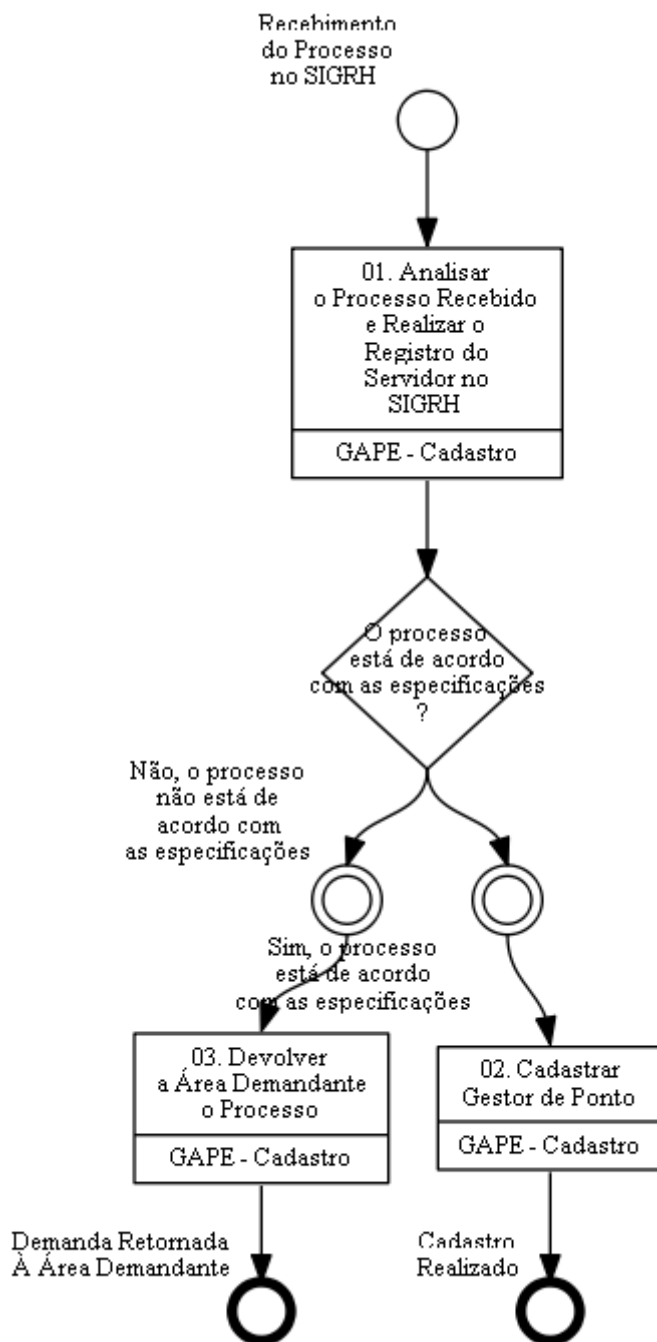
Recebimento do Processo no SIGRH

01. Analisar o Processo Recebido e Realizar o Registro do Servidor no SIGRH

GAPE - Cadastro

O processo está de acordo com as especificações ?

Não, o processo não está de acordo com as especificações

Sim, o processo está de acordo com as especificações

03. Devolver a Área Demandante o Processo

GAPE - Cadastro

02. Cadastrar Gestor de Ponto

GAPE - Cadastro

Demanda Retornada À Área Demandante

Cadastro Realizado